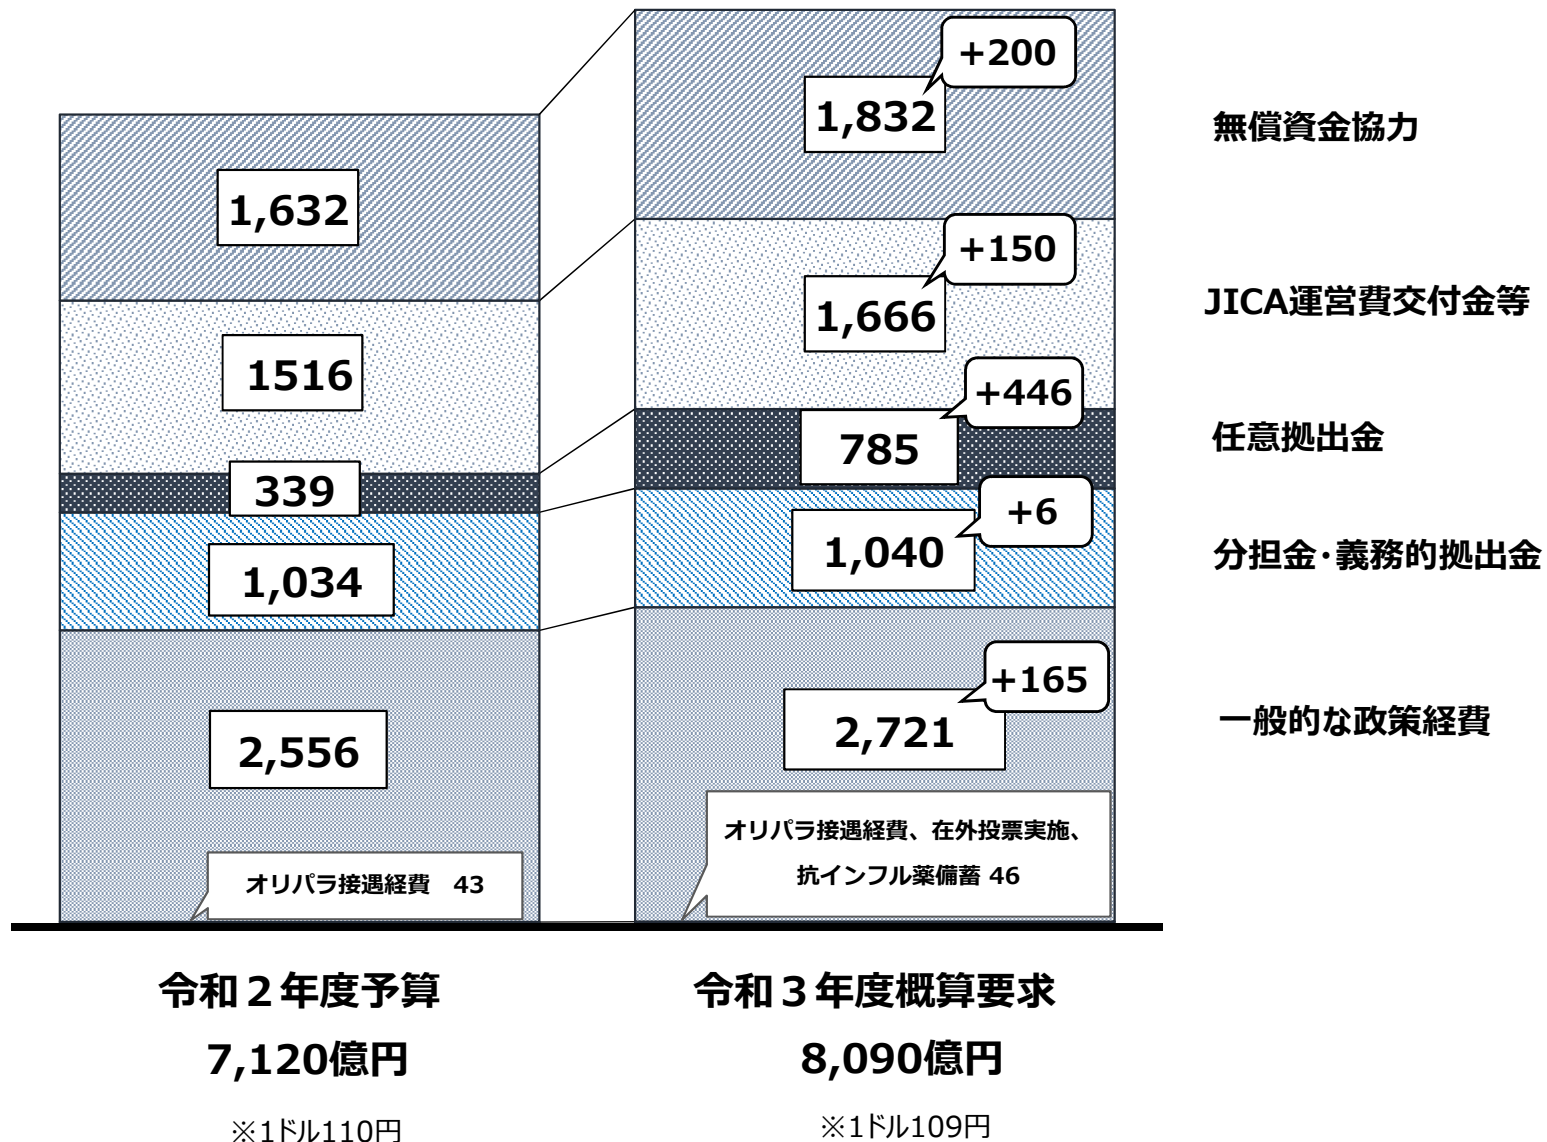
+200
1,832
1,632
無償資金協力
+150
1,666
1516
JICA運営費交付金等
+446
785
339
任意拠出金
+6
1,040
1,034
分担金・義務的拠出金
+165
2,721
2,556
一般的な政策経費
オリパラ接遇経費、在外投票実施、抗インフル薬備蓄 46
オリパラ接遇経費　43

令和２年度予算
7,120億円
※1ドル110円

令和３年度概算要求
8,090億円
※1ドル109円